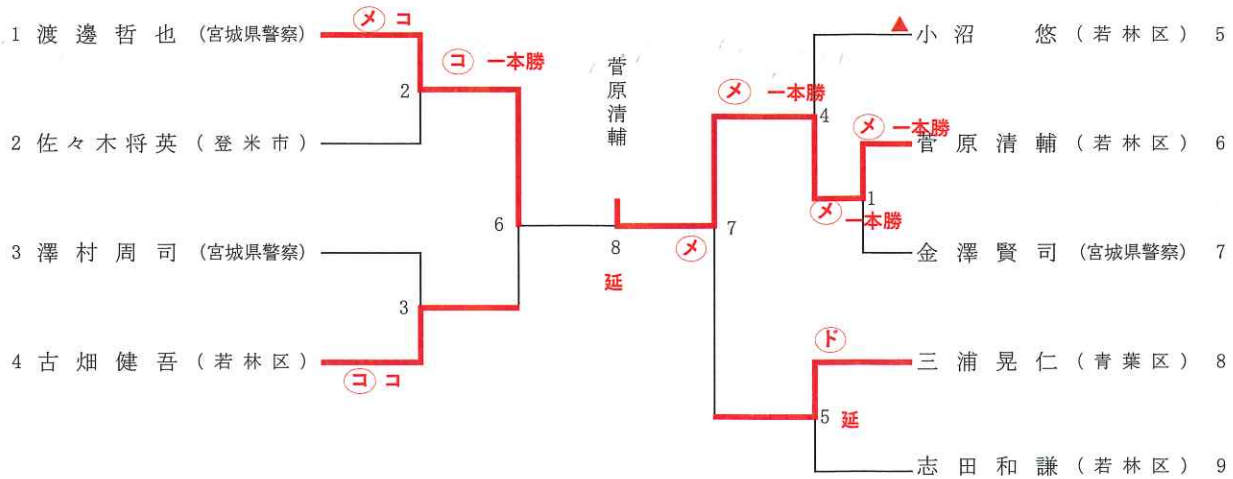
1 渡邊哲也（宮城県警察）
メ コ
コ 一本勝
2
2 佐々木将英（登米市）
3 澤村周司（宮城県警察）
3
4 古畑健吾（若林区）
コ コ
6
菅原清輔
8
延
メ
7
メ 一本勝
4
▲
小沼 悠（若林区） 5
メ 一本勝
菅原清輔（若林区） 6
1
メ 一本勝
金澤賢司（宮城県警察） 7
ド
三浦晃仁（青葉区） 8
5 延
志田和謙（若林区） 9